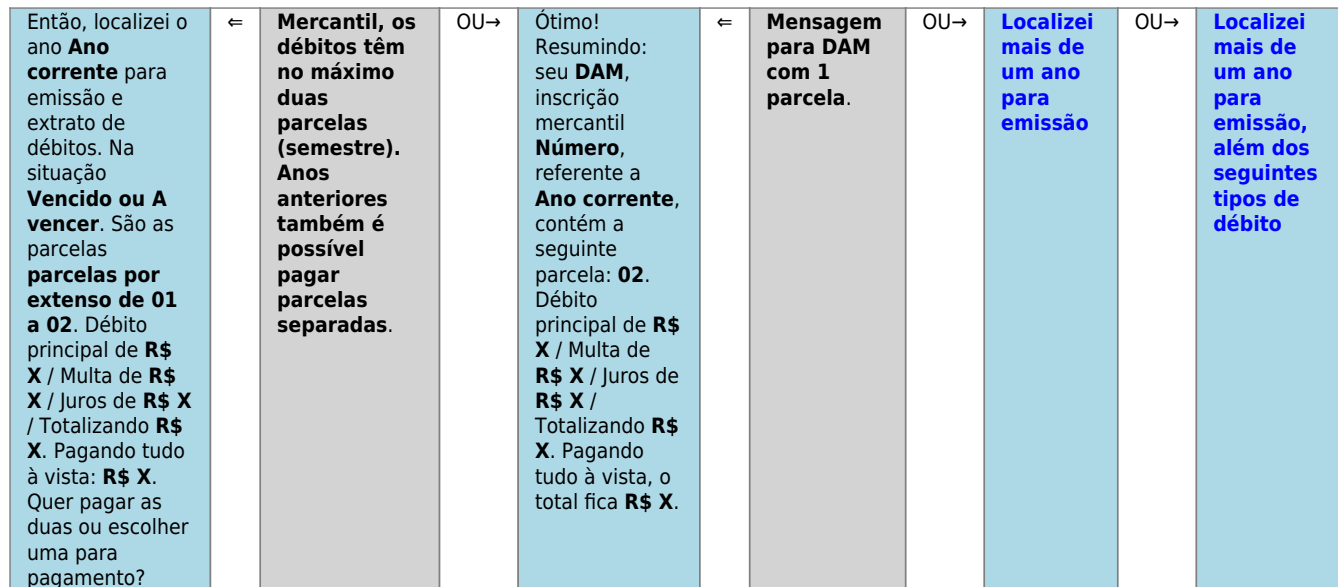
| Então, localizei o ano **Ano corrente** para emissão e extrato de débitos. Na situação **Vencido ou A vencer**. São as parcelas **parcelas por extenso de 01 a 02**. Débito principal de **R$ X** / Multa de **R$ X** / Juros de **R$ X** / Totalizando **R$ X**. Pagando tudo à vista: **R$ X**. Quer pagar as duas ou escolher uma para pagamento? | ⇐ | **Mercantil, os débitos têm no máximo duas parcelas (semestre). Anos anteriores também é possível pagar parcelas separadas**. | OU→ | Ótimo! Resumindo: seu **DAM**, inscrição mercantil **Número**, referente a **Ano corrente**, contém a seguinte parcela: **02**. Débito principal de **R$ X** / Multa de **R$ X** / Juros de **R$ X** / Totalizando **R$ X**. Pagando tudo à vista, o total fica **R$ X**. | ⇐ | **Mensagem para DAM com 1 parcela**. | OU→ | **Localizei mais de um ano para emissão** | OU→ | **Localizei mais de um ano para emissão, além dos seguintes tipos de débito** |
|---|---|---|---|---|---|---|---|---|---|---|